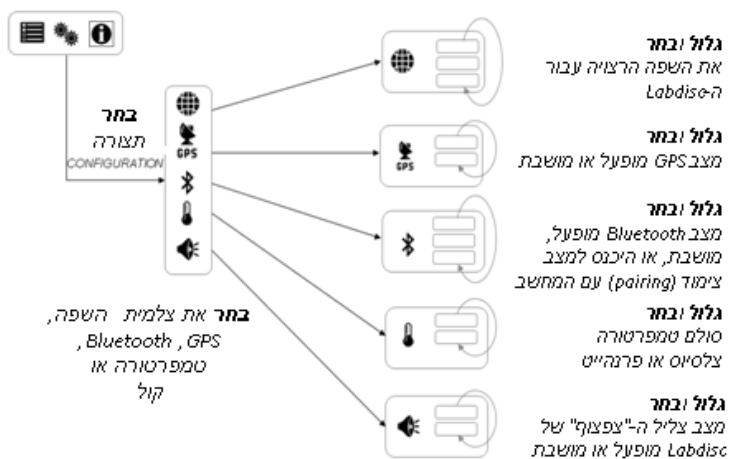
בחר
תצורה
CONFIGURATION

GPS

בחר את צלמית השפה, Bluetooth ,GPS , טמפרטורה או קול

גלול ובחר
את השפה הרצויה עבור ה-Labdisc

גלול ובחר
מצבGPS מופעל או מושבת

GPS

גלול ובחר
מצב Bluetooth מופעל, מושבת, או היכנס למצב צימוד (pairing) עם המחשב

גלול ובחר
סולם טמפרטורה צלסיוס או פרנהייט

גלול ובחר
מצב צליל ה-"צפצוף" של Labdisc מופעל או מושבת